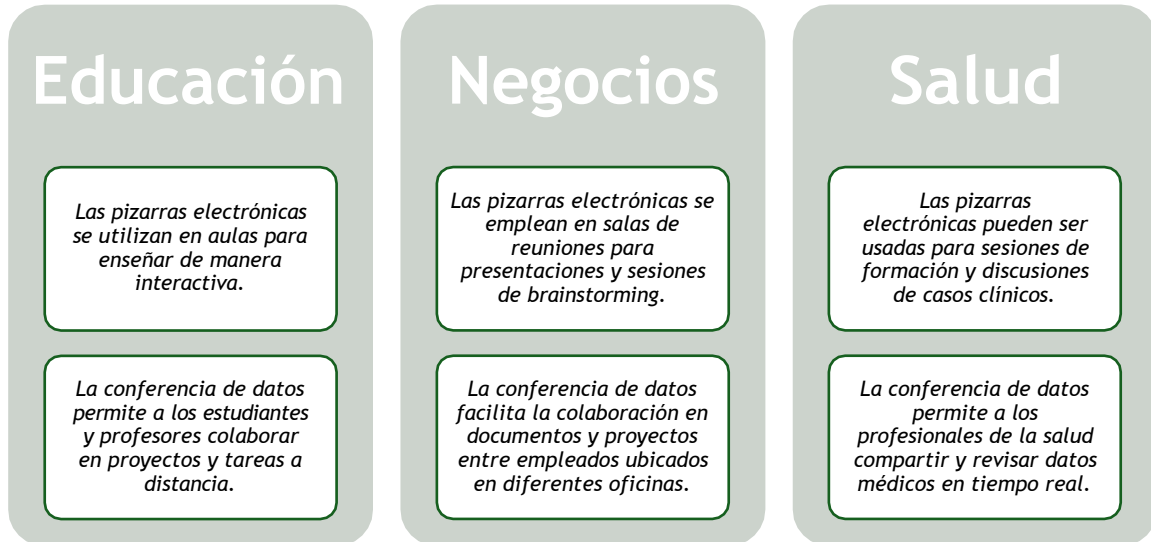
Educación

Las pizarras electrónicas se utilizan en aulas para enseñar de manera interactiva.

La conferencia de datos permite a los estudiantes y profesores colaborar en proyectos y tareas a distancia.

Negocios

Las pizarras electrónicas se emplean en salas de reuniones para presentaciones y sesiones de brainstorming.

La conferencia de datos facilita la colaboración en documentos y proyectos entre empleados ubicados en diferentes oficinas.

Salud

Las pizarras electrónicas pueden ser usadas para sesiones de formación y discusiones de casos clínicos.

La conferencia de datos permite a los profesionales de la salud compartir y revisar datos médicos en tiempo real.